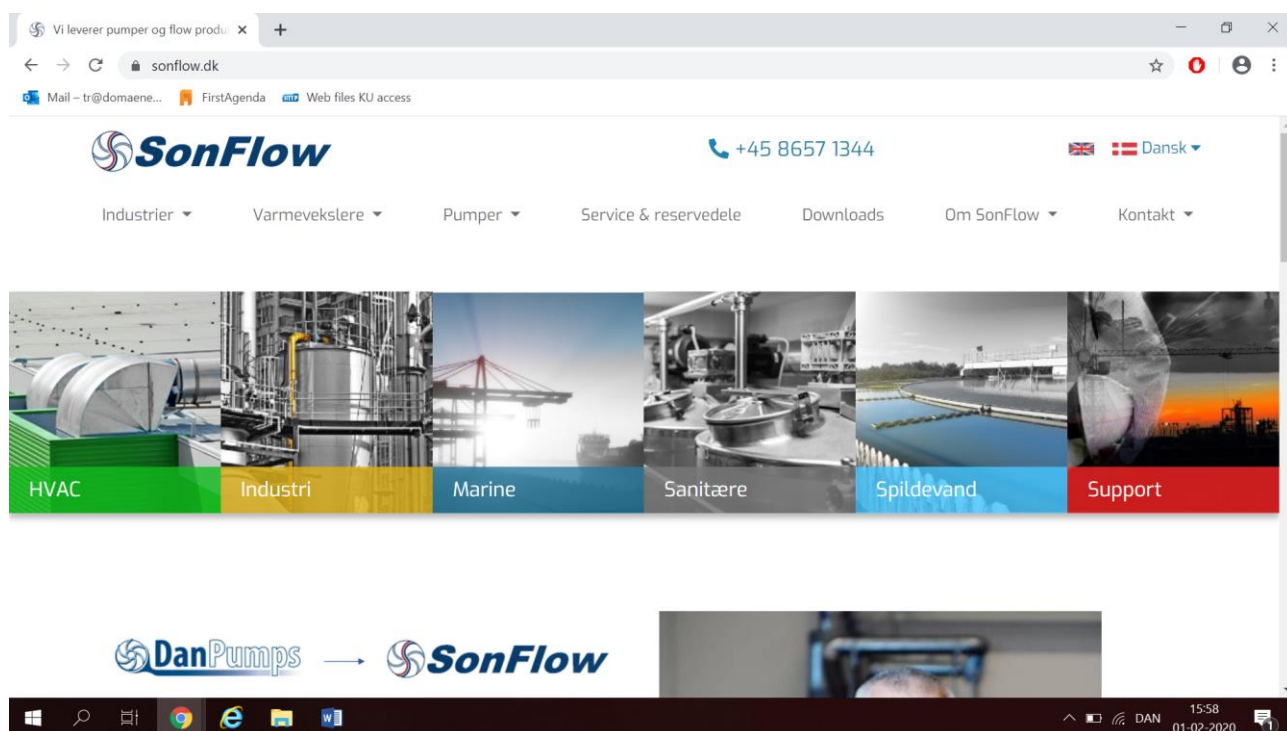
Vi leverer pumper og flow produ ×
+
sonflow.dk
Mail – tr@domaene... FirstAgenda Web files KU access

SonFlow
+45 8657 1344
Dansk

Industrier
Varmevekslere
Pumper
Service & reservedele
Downloads
Om SonFlow
Kontakt

HVAC
Industri
Marine
Sanitære
Spildevand
Support

DanPumps → SonFlow

DAN
15:58
01-02-2020